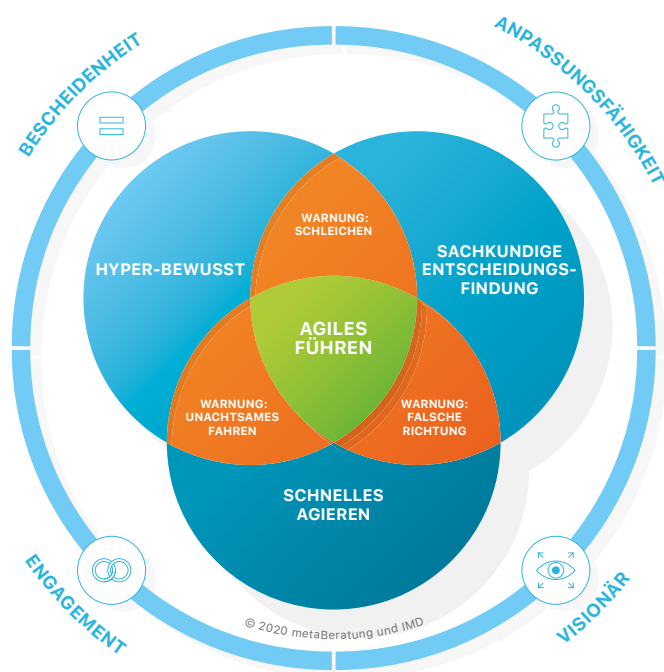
BESCHEIDENHEIT

ANPASSUNGSFÄHIGKEIT

WARNUNG: SCHLEICHEN

HYPER-BEWUSST

SACHKUNDIGE ENTSCHEIDUNGS-FINDUNG

AGILES FÜHREN

WARNUNG: UNACHTSAMES FAHREN

WARNUNG: FALSCHE RICHTUNG

SCHNELLES AGIEREN

ENGAGEMENT

VISIONÄR

© 2020 metaBeratung und IMD